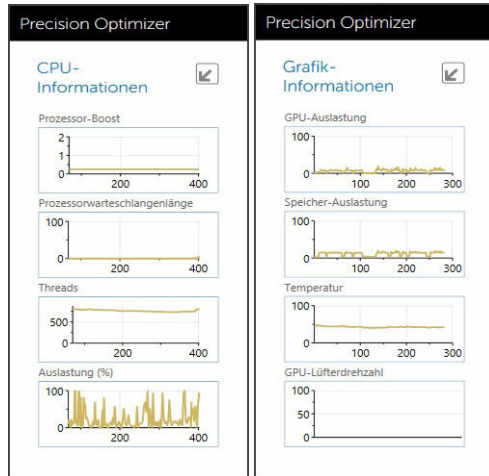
Precision Optimizer

CPU-Informationen

Prozessor-Boost

2
1
0
200 400

Prozessorwarteschlangenlänge

100
0
200 400

Threads

500
0
200 400

Auslastung (%)

100
0
200 400

Precision Optimizer

Grafik-Informationen

GPU-Auslastung

100
0
100 200 300

Speicher-Auslastung

100
0
100 200 300

Temperatur

100
0
100 200 300

GPU-Lüfterdrehzahl

100
0